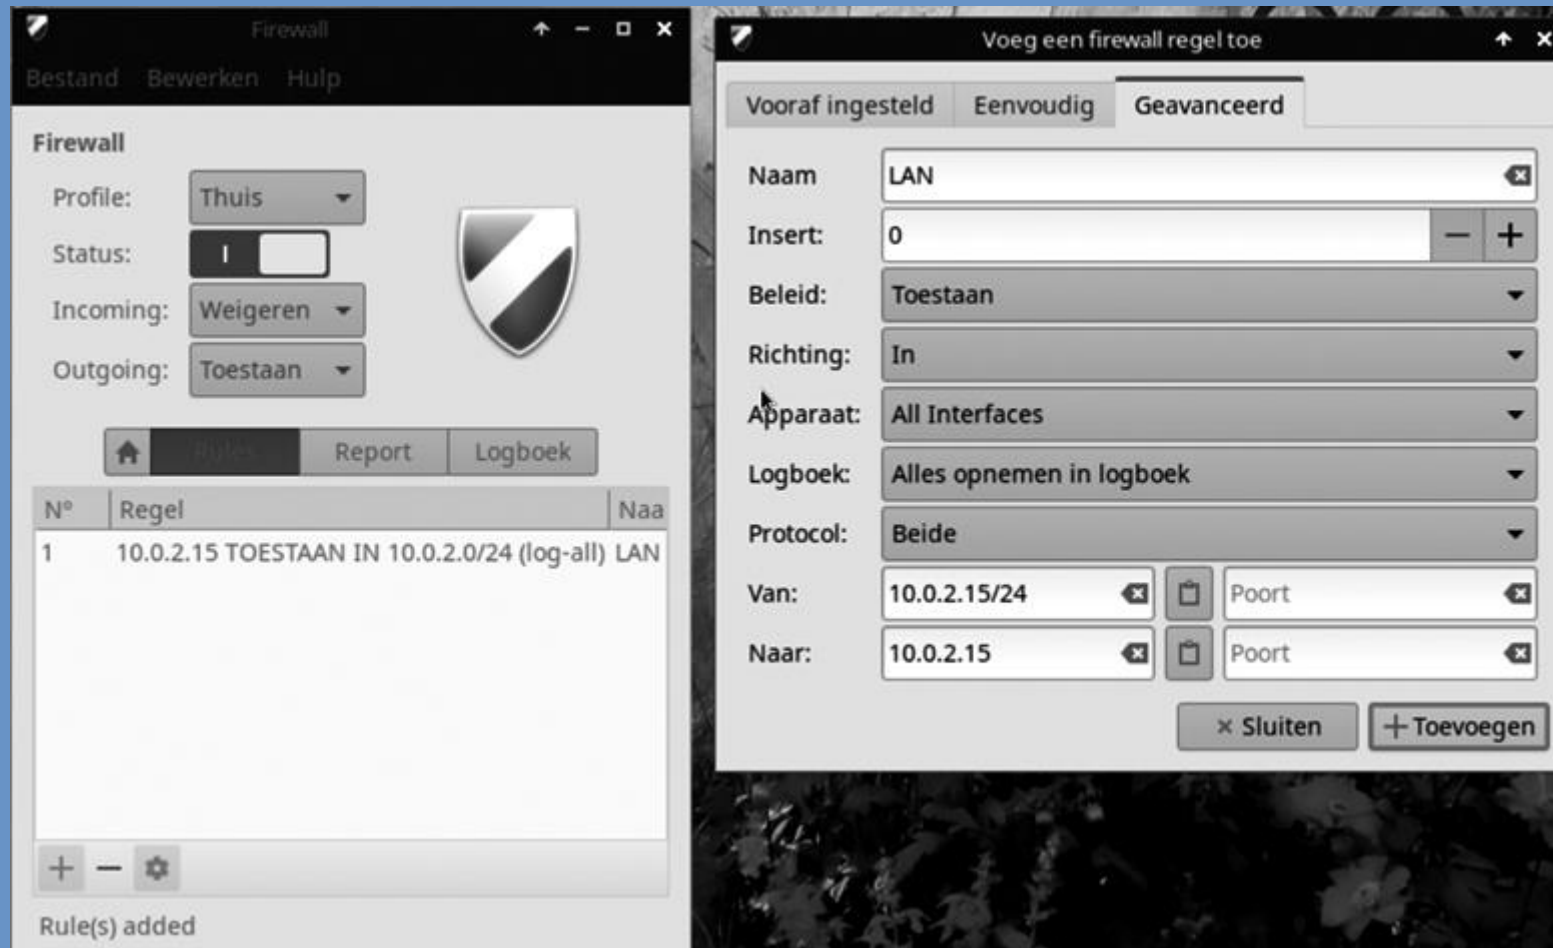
Firewall

Bestand Bewerken Hulp

Firewall

Profile: Thuis

Status: I

Incoming: Weigeren

Outgoing: Toestaan

Rules Report Logboek

| N° | Regel | Naa |
|---|---|---|
| 1 | 10.0.2.15 TOESTAAN IN 10.0.2.0/24 (log-all) | LAN |

+ −

Rule(s) added

Voeg een firewall regel toe

Vooraf ingesteld Eenvoudig Geavanceerd

Naam: LAN

Insert: 0 − +

Beleid: Toestaan

Richting: In

Apparaat: All Interfaces

Logboek: Alles opnemen in logboek

Protocol: Beide

Van: 10.0.2.15/24 Poort

Naar: 10.0.2.15 Poort

× Sluiten + Toevoegen